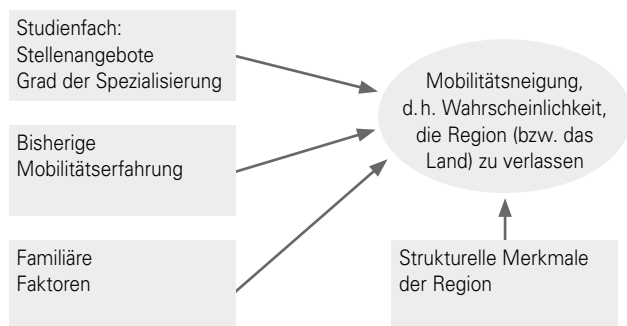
Studienfach:
Stellenangebote
Grad der Spezialisierung

Bisherige
Mobilitätserfahrung

Familiäre
Faktoren

Mobilitätsneigung, d. h. Wahrscheinlichkeit, die Region (bzw. das Land) zu verlassen

Strukturelle Merkmale der Region